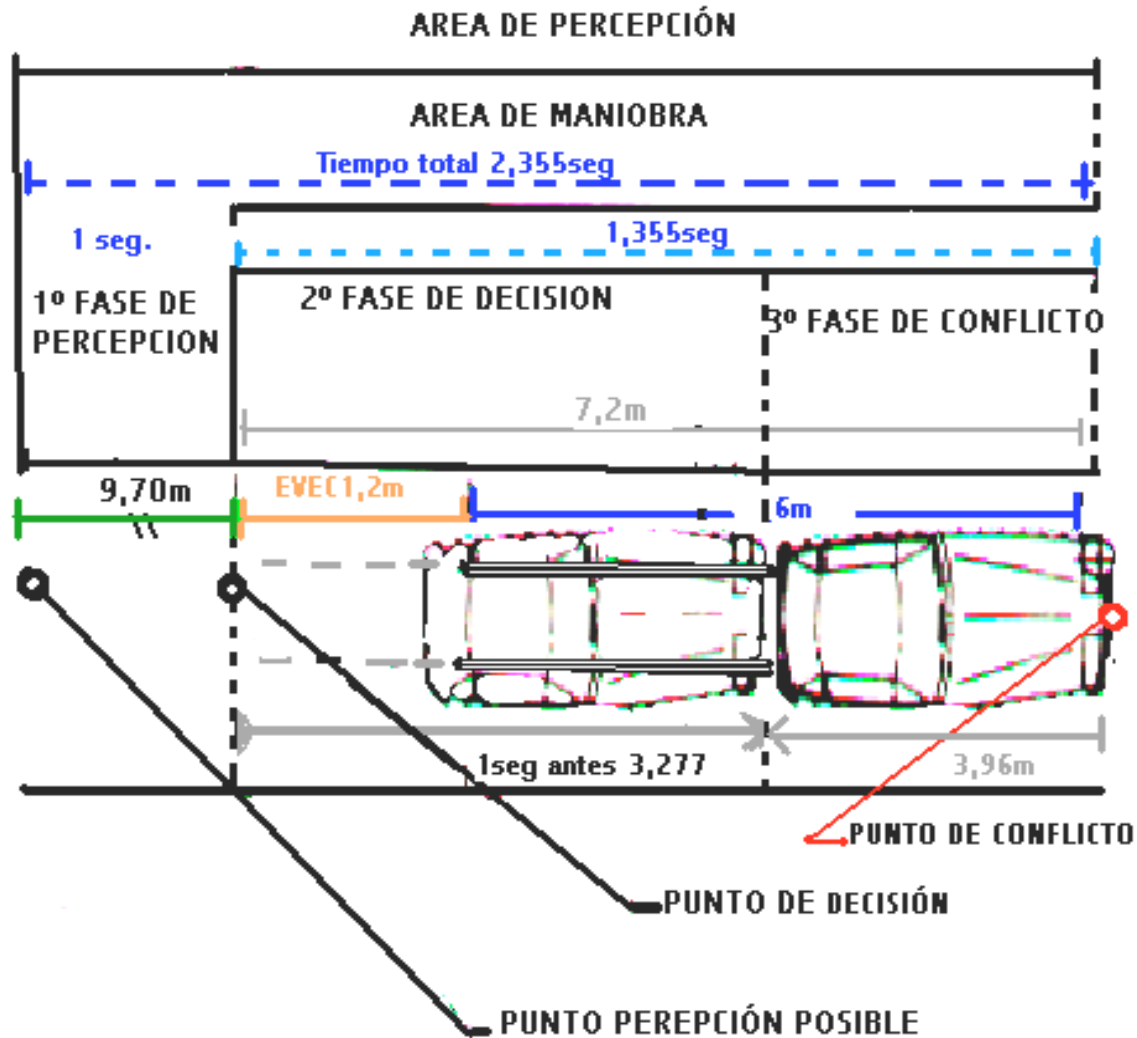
AREA DE PERCEPCIÓN

AREA DE MANIOBRA

Tiempo total 2,355seg

1 seg.

1,355seg

1º FASE DE PERCEPCION

2º FASE DE DECISION

3º FASE DE CONFLICTO

7,2m

9,70m

EVEC1,2m

6m

1seg antes 3,277

3,96m

PUNTO DE CONFLICTO

PUNTO DE DECISIÓN

PUNTO PEREPCIÓN POSIBLE